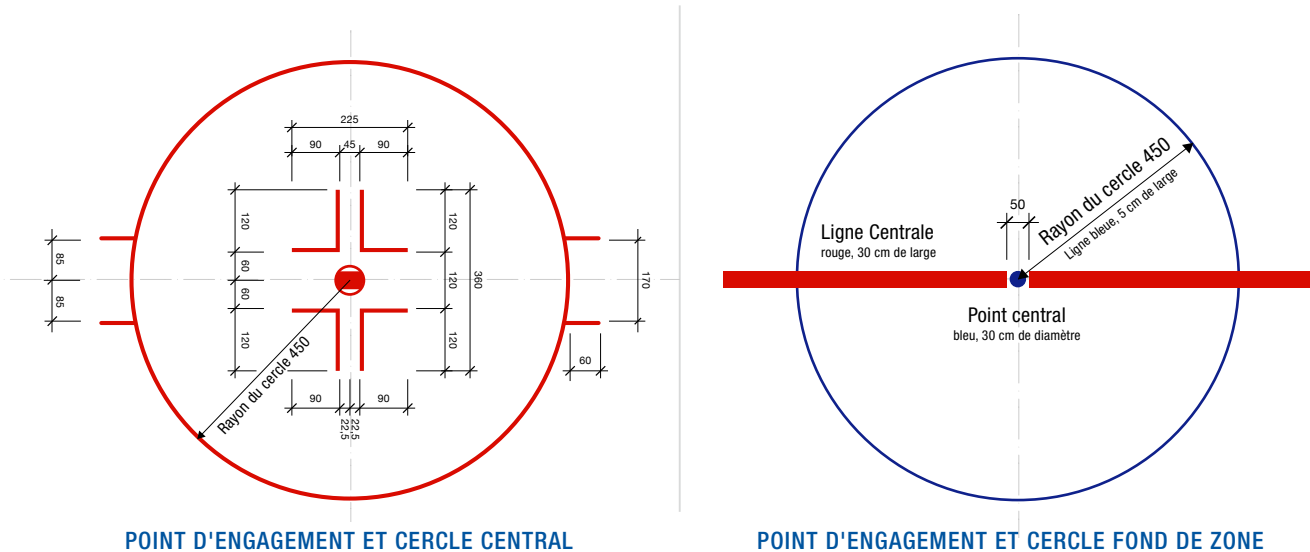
225
90
45
90
120
60
60
120
120
120
120
360
85
85
170
60
Rayon du cercle 450
90
90
22,5
22,5

POINT D'ENGAGEMENT ET CERCLE CENTRAL

50
Rayon du cercle 450
Ligne bleue, 5 cm de large
Ligne Centrale
rouge, 30 cm de large
Point central
bleu, 30 cm de diamètre

POINT D'ENGAGEMENT ET CERCLE FOND DE ZONE